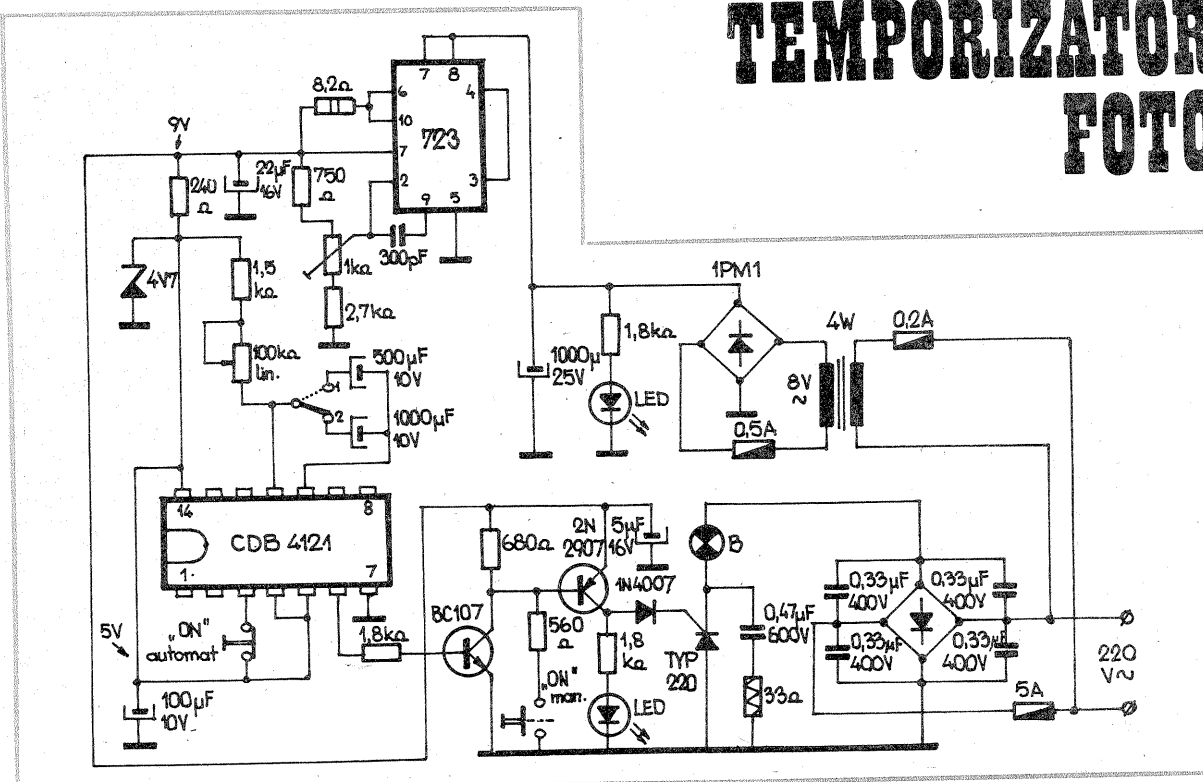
TEMPORIZATOR FOTO

9V
8,2Ω
7 8
6
10
4
7
723
3
2
9 5
240 Ω
22μF 16V
750 Ω
4V7
1,5 kΩ
1kΩ
300pF
2,7kΩ
100kΩ lin.
1
500μF 10V
2
1000μF 10V
1PM1
1000μ 25V
1,8kΩ
LED
4W
0,2A
8V ~
0,5A
14
8
CDB 4121
1
7
5V
„ON" automat
100μF 10V
1,8kΩ
BC107
680Ω
2N 2907
5μF 16V
1N4007
560 Ω
1,8 kΩ
„ON" man.
LED
B
TYP 220
0,47μF 600V
33Ω
0,33μF 400V
0,33μF 400V
0,33μF 400V
0,33μF 400V
220 V~
5A